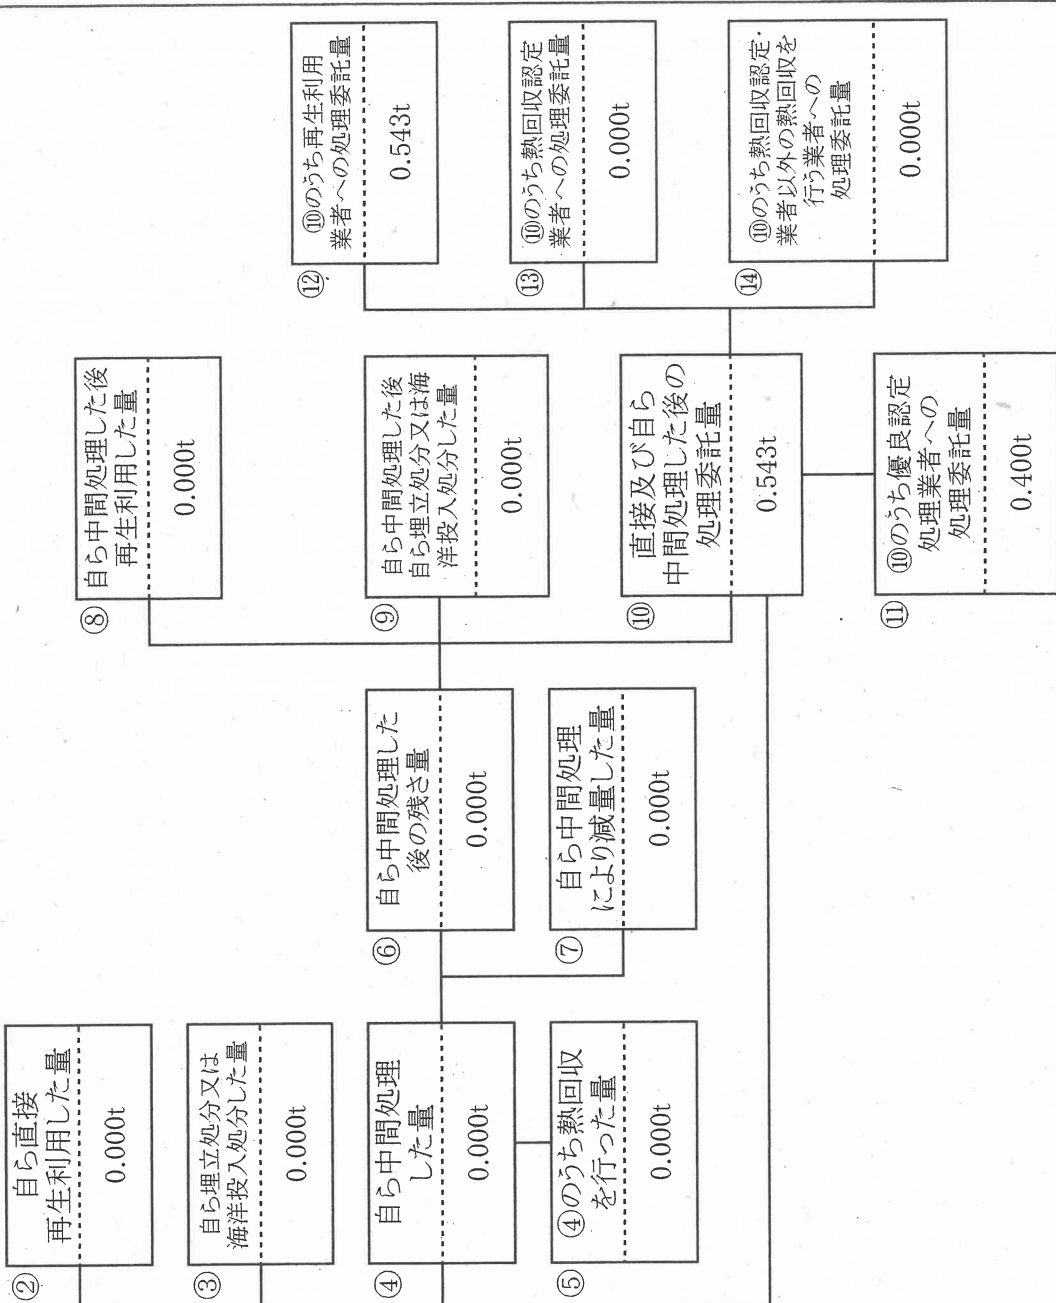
② 自ら直接再生利用した量
0.000t

③ 自ら埋立処分又は海洋投入処分した量
0.000t

④ 自ら中間処理した量
0.000t

⑤ ④のうち熱回収を行った量
0.000t

⑥ 自ら中間処理した後の残さ量
0.000t

⑦ 自ら中間処理により減量した量
0.000t

⑧ 自ら中間処理した後再生利用した量
0.000t

⑨ 自ら中間処理した後自ら埋立処分又は海洋投入処分した量
0.000t

⑩ 直接及び自ら中間処理した後の処理委託量
0.543t

⑪ ⑩のうち優良認定処理業者への処理委託量
0.400t

⑫ ⑩のうち再生利用業者への処理委託量
0.543t

⑬ ⑩のうち熱回収認定業者への処理委託量
0.000t

⑭ ⑩のうち熱回収認定業者以外の熱回収を行う業者への処理委託量
0.000t